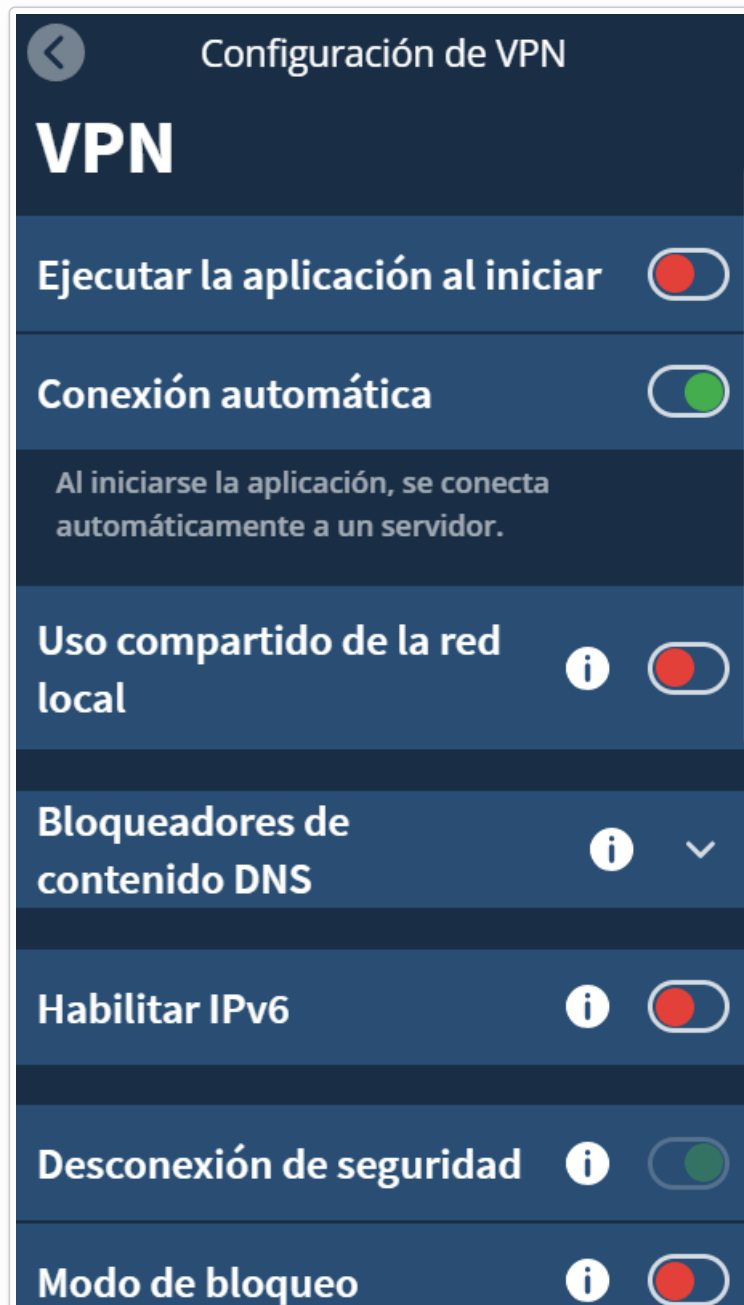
Configuración de VPN

VPN

Ejecutar la aplicación al iniciar

Conexión automática

Al iniciarse la aplicación, se conecta automáticamente a un servidor.

Uso compartido de la red local

Bloqueadores de contenido DNS

Habilitar IPv6

Desconexión de seguridad

Modo de bloqueo